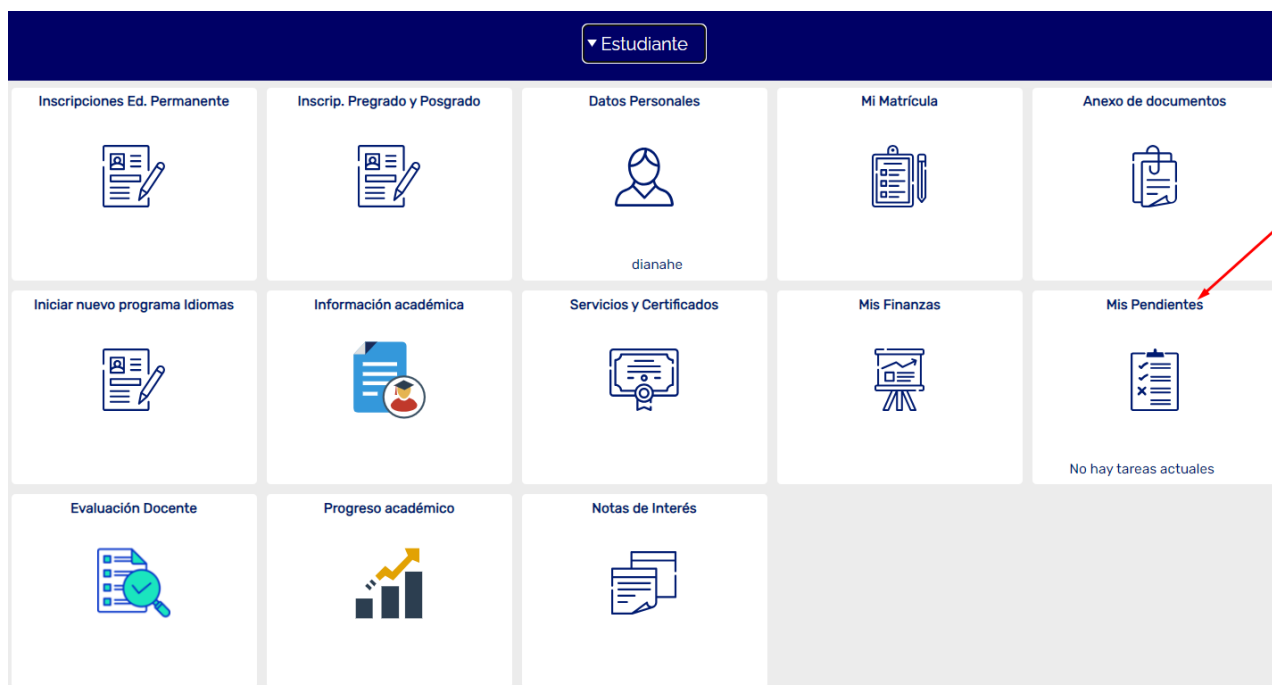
▾ Estudiante

Inscripciones Ed. Permanente

Inscrip. Pregrado y Posgrado

Datos Personales

dianahe

Mi Matrícula

Anexo de documentos

Iniciar nuevo programa Idiomas

Información académica

Servicios y Certificados

Mis Finanzas

Mis Pendientes

No hay tareas actuales

Evaluación Docente

Progreso académico

Notas de Interés